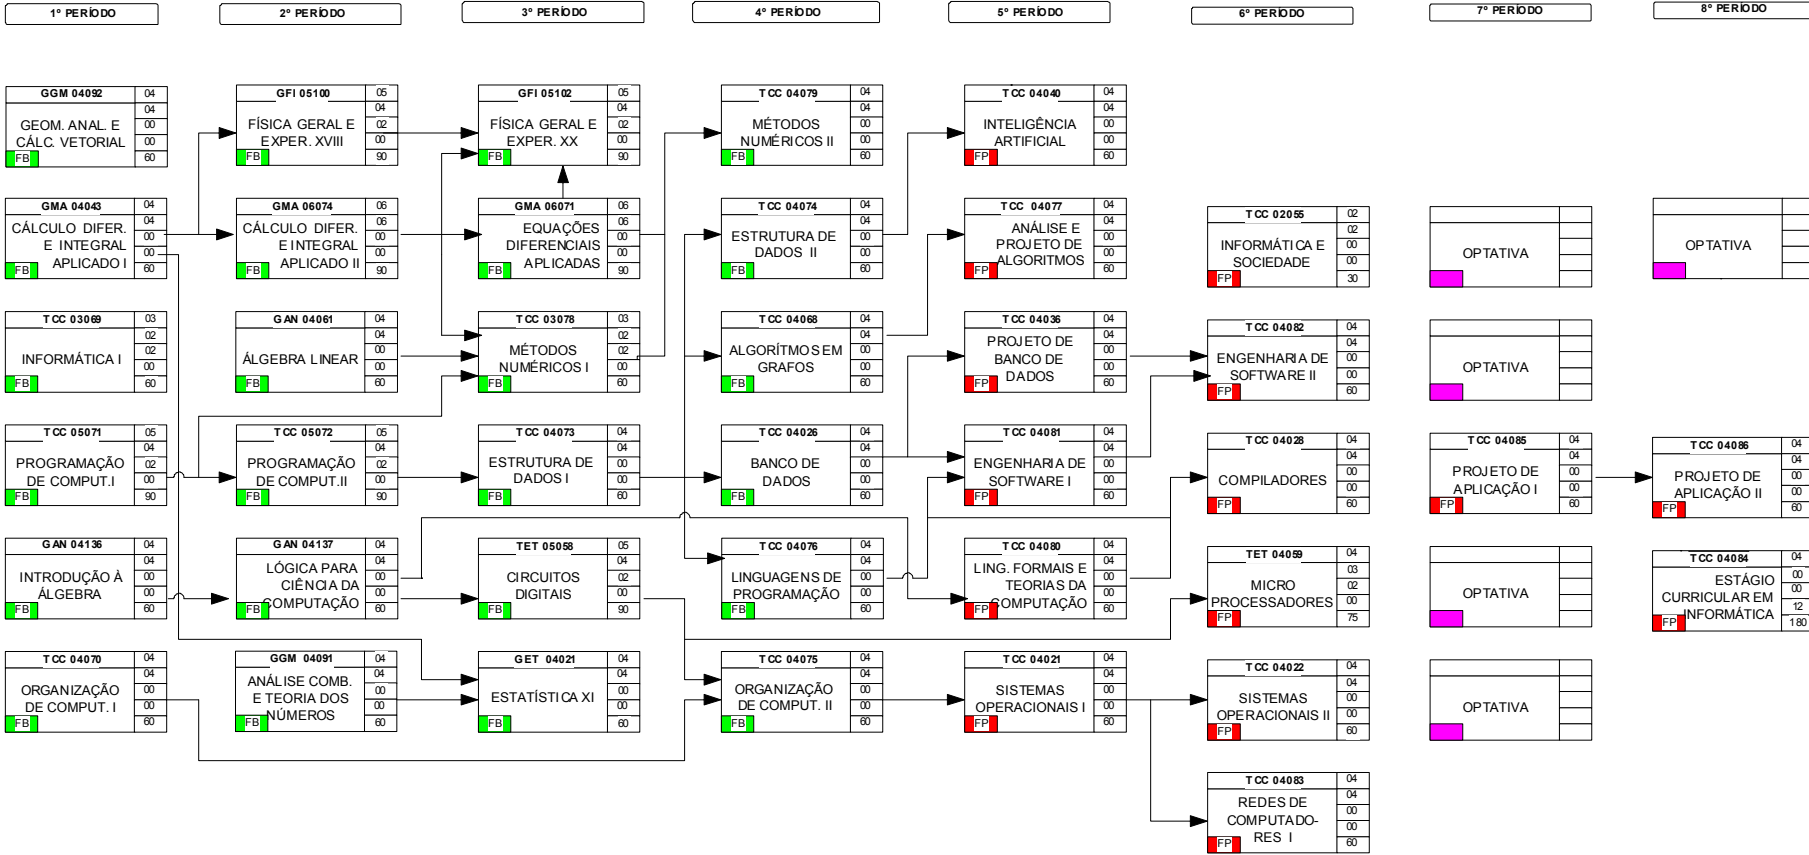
1º PERÍODO
2º PERÍODO
3º PERÍODO
4º PERÍODO
5º PERÍODO
6º PERÍODO
7º PERÍODO
8º PERÍODO

GGM 04092 04 04 00 00 60
GEOM. ANAL. E CÁLC. VETORIAL
FB

GMA 04043 04 04 00 00 60
CÁLCULO DIFER. E INTEGRAL APLICADO I
FB

TCC 03069 03 02 02 00 60
INFORMÁTICA I
FB

TCC 05071 05 04 02 00 90
PROGRAMAÇÃO DE COMPUT.I
FB

GAN 04136 04 04 00 00 60
INTRODUÇÃO À ÁLGEBRA
FB

TCC 04070 04 04 00 00 60
ORGANIZAÇÃO DE COMPUT. I
FB

GFI 05100 05 04 02 00 90
FÍSICA GERAL E EXPER. XVIII
FB

GMA 06074 06 06 00 00 90
CÁLCULO DIFER. E INTEGRAL APLICADO II
FB

GAN 04061 04 04 00 00 60
ÁLGEBRA LINEAR
FB

TCC 05072 05 04 02 00 90
PROGRAMAÇÃO DE COMPUT.II
FB

GAN 04137 04 04 00 00 60
LÓGICA PARA CIÊNCIA DA COMPUTAÇÃO
FB

GGM 04091 04 04 00 00 60
ANÁLISE COMB. E TEORIA DOS NÚMEROS
FB

GFI 05102 05 04 02 00 90
FÍSICA GERAL E EXPER. XX
FB

GMA 06071 06 06 00 00 90
EQUAÇÕES DIFERENCIAIS APLICADAS
FB

TCC 03078 03 02 02 00 60
MÉTODOS NUMÉRICOS I
FB

TCC 04073 04 04 00 00 60
ESTRUTURA DE DADOS I
FB

TET 05058 05 04 02 00 90
CIRCUITOS DIGITAIS
FB

GET 04021 04 04 00 00 60
ESTATÍSTICA XI
FB

TCC 04079 04 04 00 00 60
MÉTODOS NUMÉRICOS II
FB

TCC 04074 04 04 00 00 60
ESTRUTURA DE DADOS II
FB

TCC 04068 04 04 00 00 60
ALGORÍTMOS EM GRAFOS
FB

TCC 04026 04 04 00 00 60
BANCO DE DADOS
FB

TCC 04076 04 04 00 00 60
LINGUAGENS DE PROGRAMAÇÃO
FB

TCC 04075 04 04 00 00 60
ORGANIZAÇÃO DE COMPUT. II
FB

TCC 04040 04 04 00 00 60
INTELIGÊNCIA ARTIFICIAL
FP

TCC 04077 04 04 00 00 60
ANÁLISE E PROJETO DE ALGORITMOS
FP

TCC 04036 04 04 00 00 60
PROJETO DE BANCO DE DADOS
FP

TCC 04081 04 04 00 00 60
ENGENHARIA DE SOFTWARE I
FP

TCC 04080 04 04 00 00 60
LING. FORMAIS E TEORIAS DA COMPUTAÇÃO
FP

TCC 04021 04 04 00 00 60
SISTEMAS OPERACIONAIS I
FP

TCC 02055 02 02 00 00 30
INFORMÁTICA E SOCIEDADE
FP

TCC 04082 04 04 00 00 60
ENGENHARIA DE SOFTWARE II
FP

TCC 04028 04 04 00 00 60
COMPILADORES
FP

TET 04059 04 03 02 00 75
MICRO PROCESSADORES
FP

TCC 04022 04 04 00 00 60
SISTEMAS OPERACIONAIS II
FP

TCC 04083 04 04 00 00 60
REDES DE COMPUTADO-RES I
FP

OPTATIVA

OPTATIVA

TCC 04085 04 04 00 00 60
PROJETO DE APLICAÇÃO I
FP

OPTATIVA

OPTATIVA

OPTATIVA

TCC 04086 04 04 00 00 60
PROJETO DE APLICAÇÃO II
FP

TCC 04084 04 00 00 12 180
ESTÁGIO CURRICULAR EM INFORMÁTICA
FP